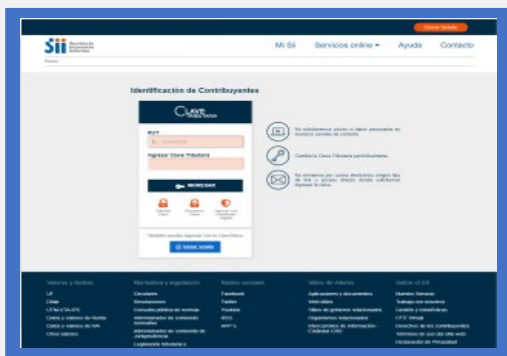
Cerrar Sesión

Sii Servicio de Impuestos Internos

Mi SII Servicios online ▾ Ayuda Contacto

Home

Identificación de Contribuyentes

Clave Tributaria

RUT

Ej: 12345678-5

Ingresar Clave Tributaria

INGRESAR

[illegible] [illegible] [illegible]

También puedes ingresar con tu ClaveÚnica

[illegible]

No solicitamos claves ni datos personales en nuestros correos de contacto

Cambiar Clave Tributaria periódicamente

No enviamos por correo electrónico ningún tipo de link o acceso directo donde solicitemos ingresar la clave.

Valores y fechas
UF
Dólar
UTM-UTA-IPC
Otros y valores de Renta
Otros y valores de IVA
Otros valores

Normativa y legislación
Circulares
Resoluciones
Consulta pública de normas
Administrador de contenido normativo
Administrador de contenido de Jurisprudencia
Legislación tributaria

Redes sociales
Facebook
Twitter
Youtube
RSS
WIFI's

Sitios de interés
Aplicaciones y documentos
Mini sitios
Sitios de gobierno relacionados
Organismos relacionados
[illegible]

Sobre el SII
Nuestro Servicio
Trabaja con nosotros
Gestión y estadísticas
CIT Virtual
Derechos de los contribuyentes
Términos de uso del sitio web
Declaración de Privacidad